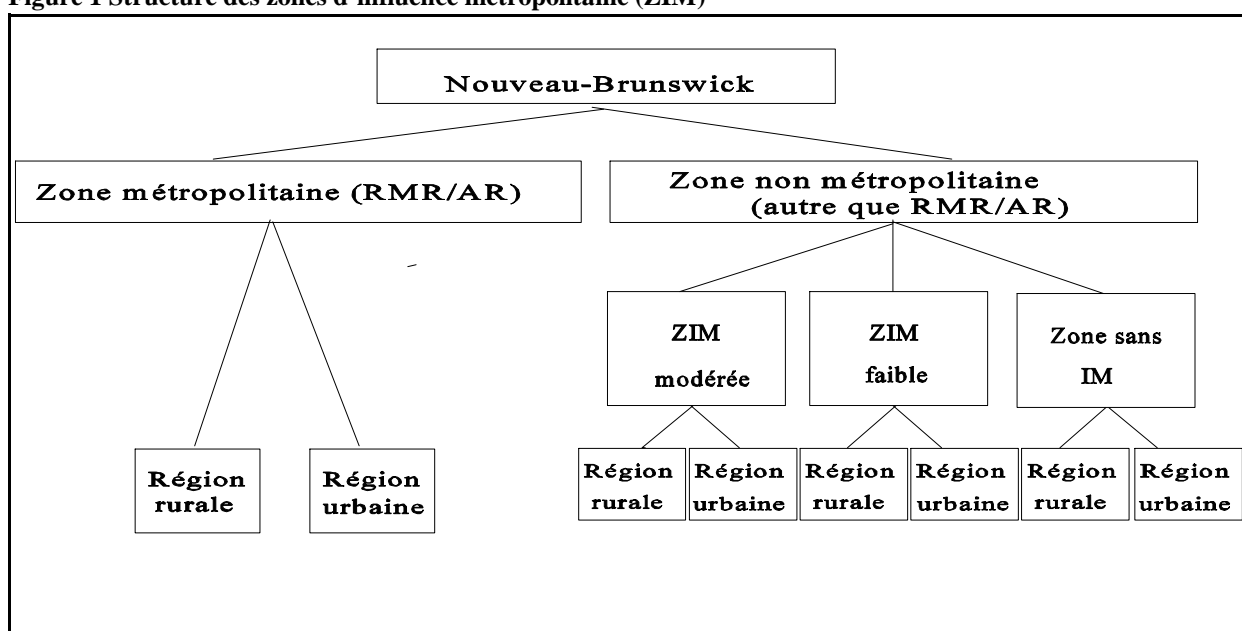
Figure 1 Structure des zones d'influence métropolitaine (ZIM)

Nouveau-Brunswick

Zone métropolitaine (RMR/AR)

Zone non métropolitaine (autre que RMR/AR)

Région rurale

Région urbaine

ZIM modérée

ZIM faible

Zone sans IM

Région rurale

Région urbaine

Région rurale

Région urbaine

Région rurale

Région urbaine